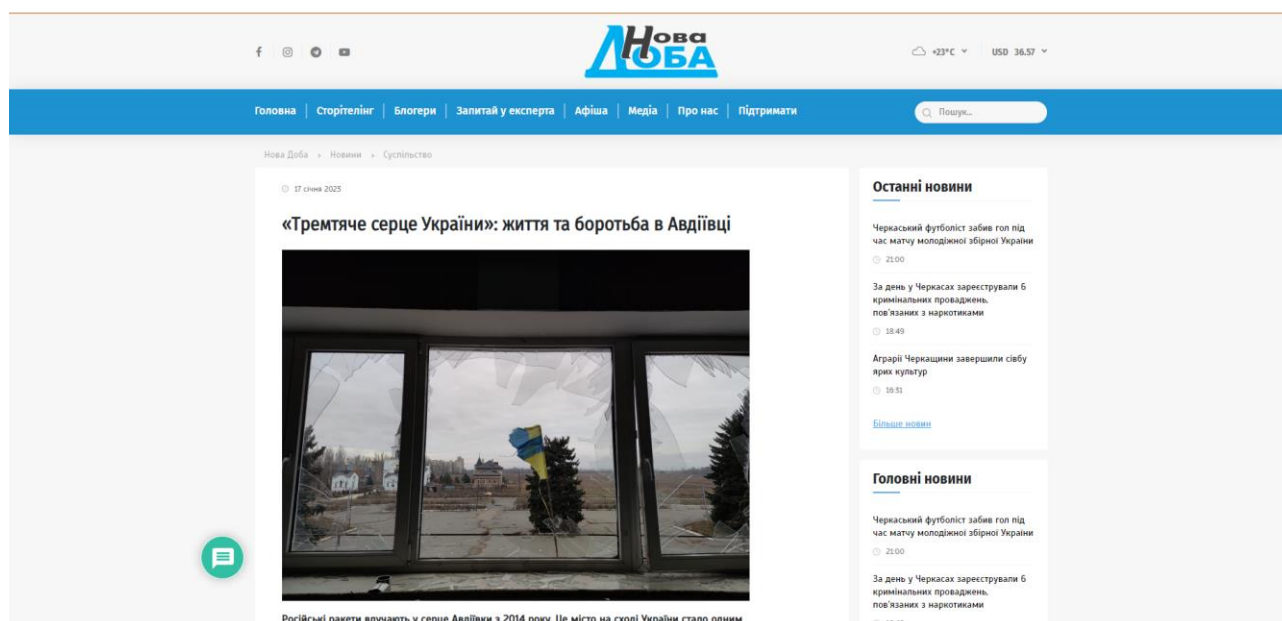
Нова Доба

+23°C USD 36.57

Головна | Сторітелінг | Блогери | Запитай у експерта | Афіша | Медіа | Про нас | Підтримати

Пошук...

Нова Доба » Новини » Суспільство

17 січня 2023

«Тремтяче серце України»: життя та боротьба в Авдіївці

Російські ракети влучають у серце Авдіївки з 2014 року. Це місто на сході України стало одним

Останні новини

Черкаський футболіст забив гол під час матчу молодіжної збірної України

21:00

За день у Черкасах зареєстрували 6 кримінальних проваджень, пов'язаних з наркотиками

18:49

Аграрії Черкащини завершили сівбу ярих культур

18:31

Більше новин

Головні новини

Черкаський футболіст забив гол під час матчу молодіжної збірної України

21:00

За день у Черкасах зареєстрували 6 кримінальних проваджень, пов'язаних з наркотиками

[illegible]